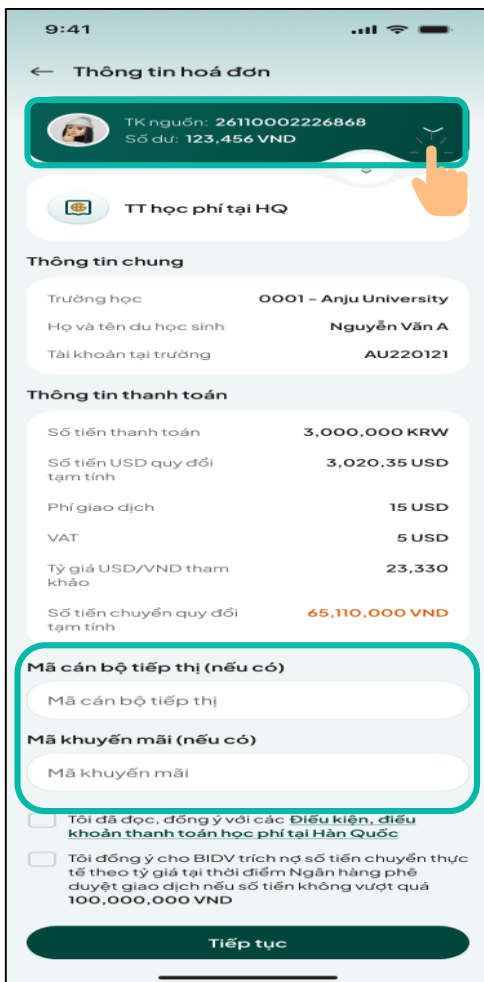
9:41

← Thông tin hoá đơn

TK nguồn: 26110002226868
Số dư: 123,456 VND

TT học phí tại HQ

Thông tin chung

| | |
|---|---|
| Trường học | 0001 – Anju University |
| Họ và tên du học sinh | Nguyễn Văn A |
| Tài khoản tại trường | AU220121 |

Thông tin thanh toán

| | |
|---|---|
| Số tiền thanh toán | 3,000,000 KRW |
| Số tiền USD quy đổi tạm tính | 3,020,35 USD |
| Phí giao dịch | 15 USD |
| VAT | 5 USD |
| Tỷ giá USD/VND tham khảo | 23,330 |
| Số tiền chuyển quy đổi tạm tính | 65,110,000 VND |

Mã cán bộ tiếp thị (nếu có)

Mã cán bộ tiếp thị

Mã khuyến mãi (nếu có)

Mã khuyến mãi

Tôi đã đọc, đồng ý với các Điều kiện, điều khoản thanh toán học phí tại Hàn Quốc

Tôi đồng ý cho BIDV trích nợ số tiền chuyển thực tế theo tỷ giá tại thời điểm Ngân hàng phê duyệt giao dịch nếu số tiền không vượt quá 100,000,000 VND

Tiếp tục